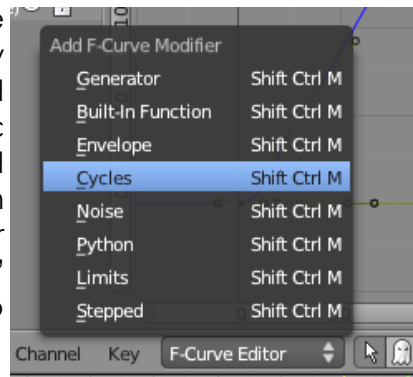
Add F-Curve Modifier

| | |
|---|---|
| Generator | Shift Ctrl M |
| Built-In Function | Shift Ctrl M |
| Envelope | Shift Ctrl M |
| Cycles | Shift Ctrl M |
| Noise | Shift Ctrl M |
| Python | Shift Ctrl M |
| Limits | Shift Ctrl M |
| Stepped | Shift Ctrl M |

Channel Key F-Curve Editor